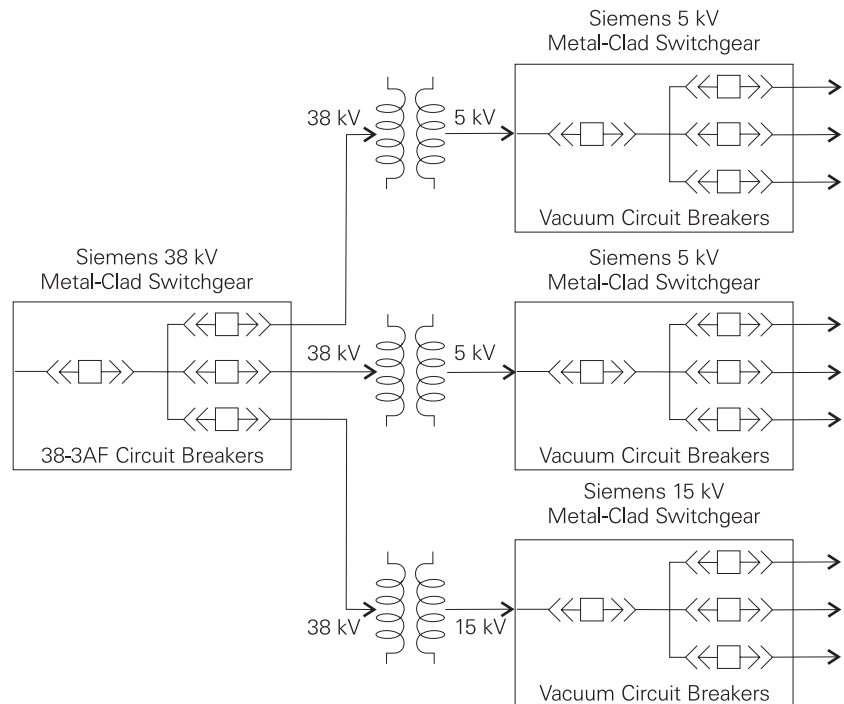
Siemens 5 kV
Metal-Clad Switchgear

38 kV

5 kV

Vacuum Circuit Breakers

Siemens 38 kV
Metal-Clad Switchgear

Siemens 5 kV
Metal-Clad Switchgear

38 kV

5 kV

38-3AF Circuit Breakers

Vacuum Circuit Breakers

Siemens 15 kV
Metal-Clad Switchgear

38 kV

15 kV

Vacuum Circuit Breakers